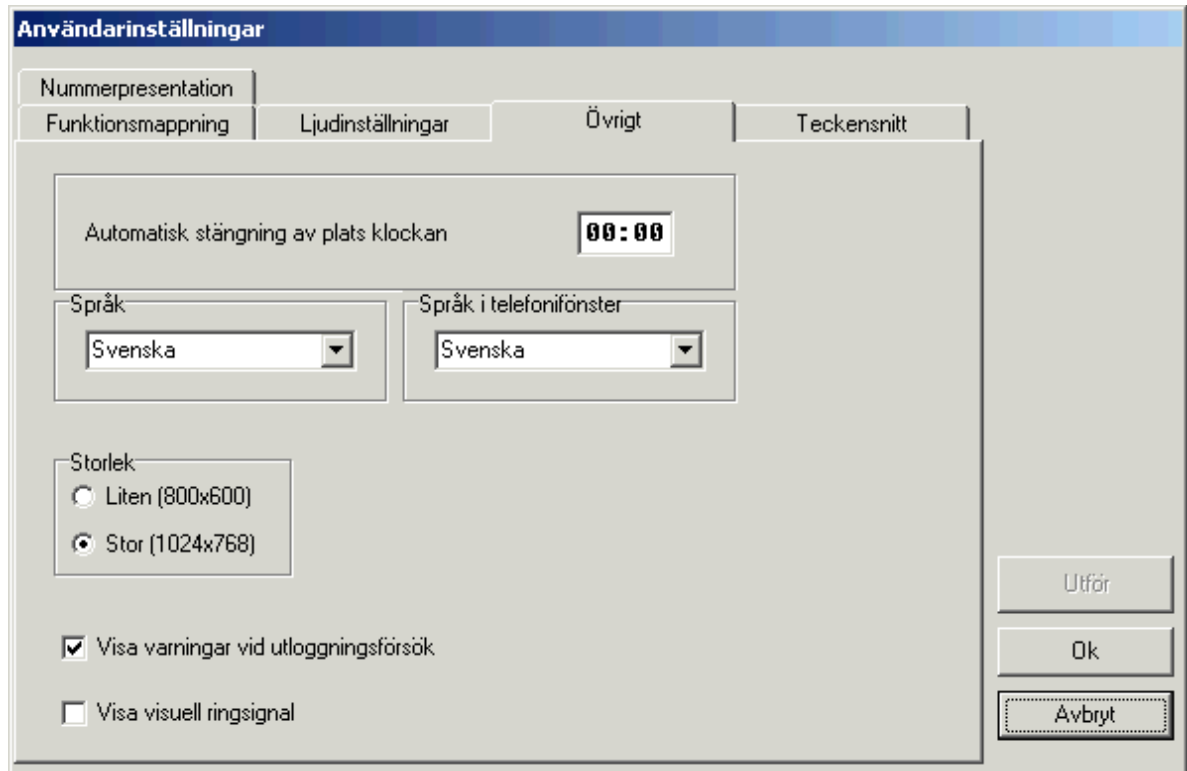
Användarinställningar

Nummerpresentation

Funktionsmappning

Ljudinställningar

Övrigt

Teckensnitt

Automatisk stängning av plats klockan 00:00

Språk
Svenska

Språk i telefonifönster
Svenska

Storlek
Liten (800x600)
Stor (1024x768)

Visa varningar vid utloggningsförsök

Visa visuell ringsignal

Utför

Ok

Avbryt